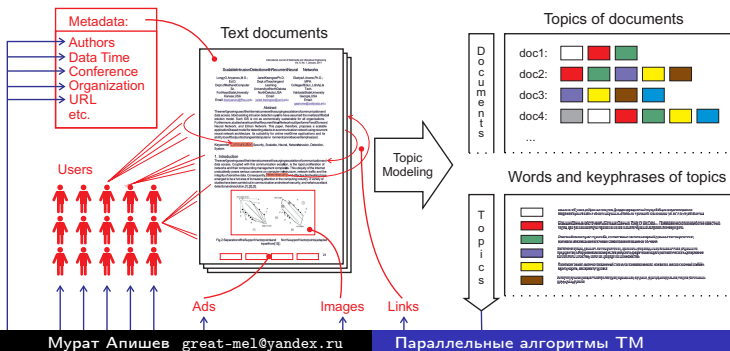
Metadata:
Authors
Data Time
Conference
Organization
URL
etc.

Text documents

Users

Ads

Images

Links

Topic Modeling

Topics of documents

Documents

doc1:
doc2:
doc3:
doc4:
...

Words and keyphrases of topics

Topics

Мурат Апишев great-mel@yandex.ru

Параллельные алгоритмы ТМ